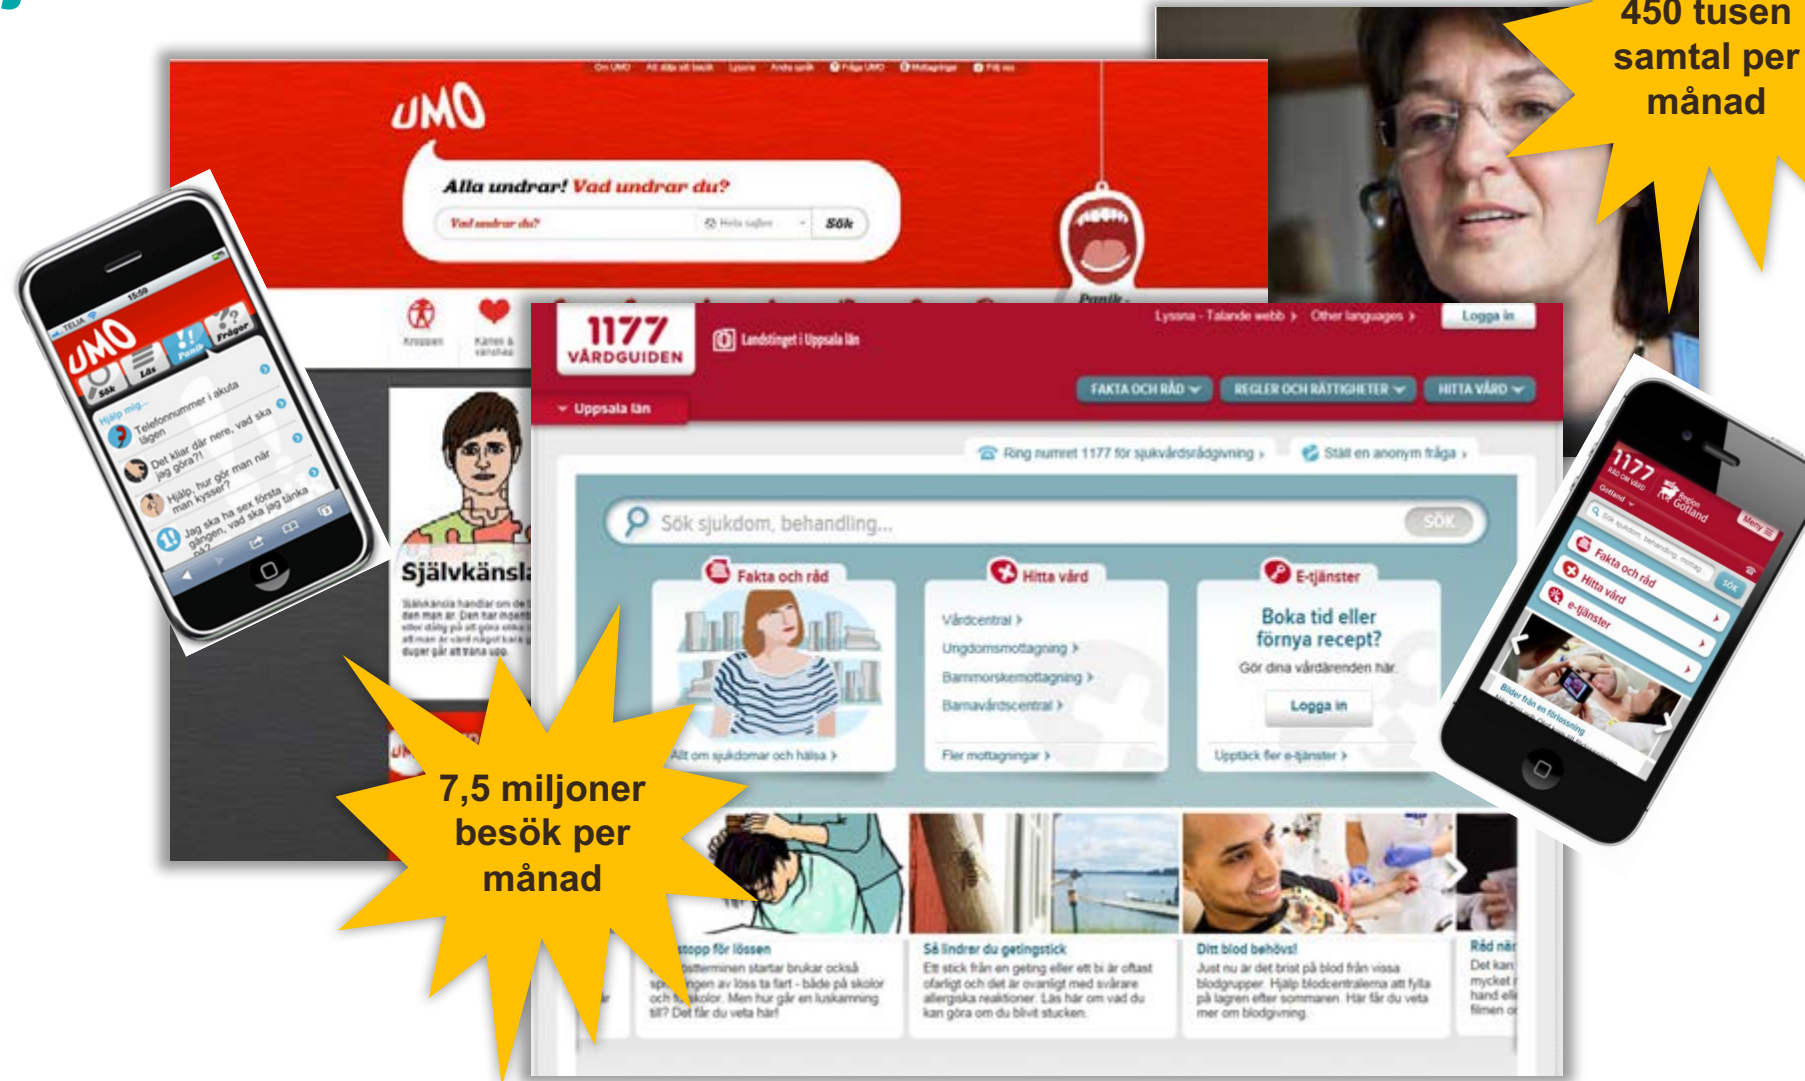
450 tusen samtal per månad

Om UMO Att säga ett beslut Lyssna Andra språk Fråga UMO Mottagningar Fråga oss

UMO

Alla undrar! Vad undrar du?

Vad undrar du? Hela sajten Sök

Panik

Kroppen Känslor & relationer

Självkänsla

Självkänsla handlar om de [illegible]

TELIA 15:59

UMO

Sök Läs Panik Frågor

Hjälp mig...

Telefonnummer i akuta lägen

Det kliar där nere, vad ska jag göra?!

Hjälp, hur gör man när man kysser?

Jag ska ha sex första gången, vad ska jag tänka på?

1177 VÅRDGUIDEN

Landstinget i Uppsala län

Lyssna - Talande webb › Other languages › Logga in

Uppsala län

FAKTA OCH RÅD REGLER OCH RÄTTIGHETER HITTA VÅRD

Ring numret 1177 för sjukvårdsrådgivning › Ställ en anonym fråga ›

Sök sjukdom, behandling... SÖK

Fakta och råd

Alt om sjukdomar och hälsa ›

Hitta vård

Vårdcentral ›
Ungdomsmottagning ›
Barnmorskemottagning ›
Barnavårdscentral ›

Fler mottagningar ›

E-tjänster

Boka tid eller förnya recept?

Gör dina vårdärenden här.

Logga in

Upptäck fler e-tjänster ›

stopp för lössen

Så lindrar du getingstick

Ett stick från en geting eller ett bi är oftast ofarligt och det är ovanligt med svårare allergiska reaktioner. Läs här om vad du kan göra om du blivit stucken.

Ditt blod behövs!

Just nu är det brist på blod från vissa blodgrupper. Hjälp blodcentralerna att fylla på lagren efter sommaren. Här får du veta mer om blodgivning.

Råd när

7,5 miljoner besök per månad

1177 Region Gotland

Meny

Sök sjukdom, behandling, mottag

Fakta och råd

Hitta vård

e-tjänster

Bilder från en förlossning